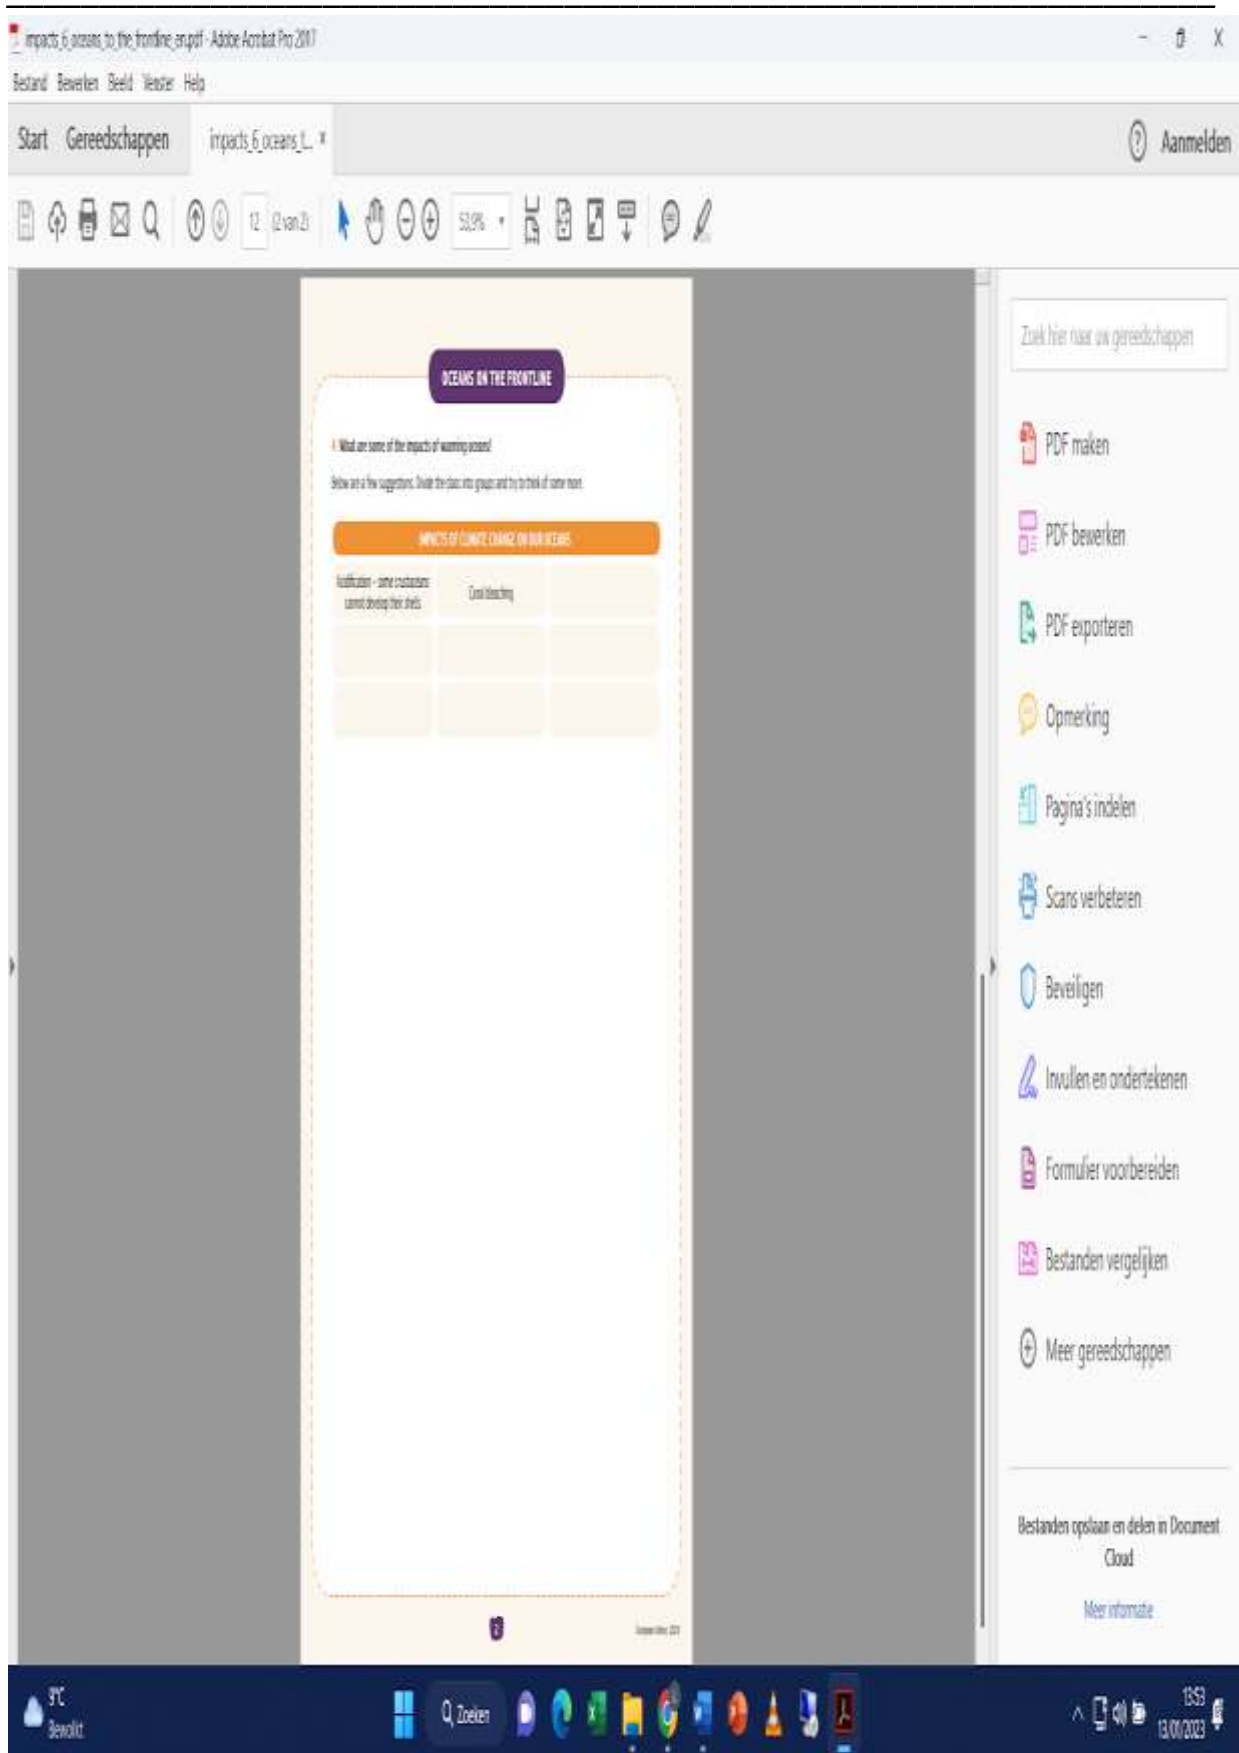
impacts_6_oceans_to_the_frontline_en.pdf - Adobe Acrobat Pro 2017

Bestand Bewerken Beeld Venster Help

Start Gereedschappen impacts_6_oceans_t... ×

Aanmelden

12 (2 van 2)

53,9%

OCEANS ON THE FRONTLINE

1. What are some of the impacts of warming oceans?

Below are a few suggestions. Divide the class into groups and try to think of some more.

IMPACTS OF CLIMATE CHANGE ON OUR OCEANS

| Acidification - some crustaceans cannot develop their shells | Coral bleaching | |
|---|---|---|
| | | |
| | | |

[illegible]

Zoek hier naar uw gereedschappen

PDF maken

PDF bewerken

PDF exporteren

Opmerking

Pagina's indelen

Scans verbeteren

Beveiligen

Invullen en ondertekenen

Formulier voorbereiden

Bestanden vergelijken

Meer gereedschappen

Bestanden opslaan en delen in Document Cloud

Meer informatie

9°C Bewolkt

Zoeken

13:53 13/01/2023